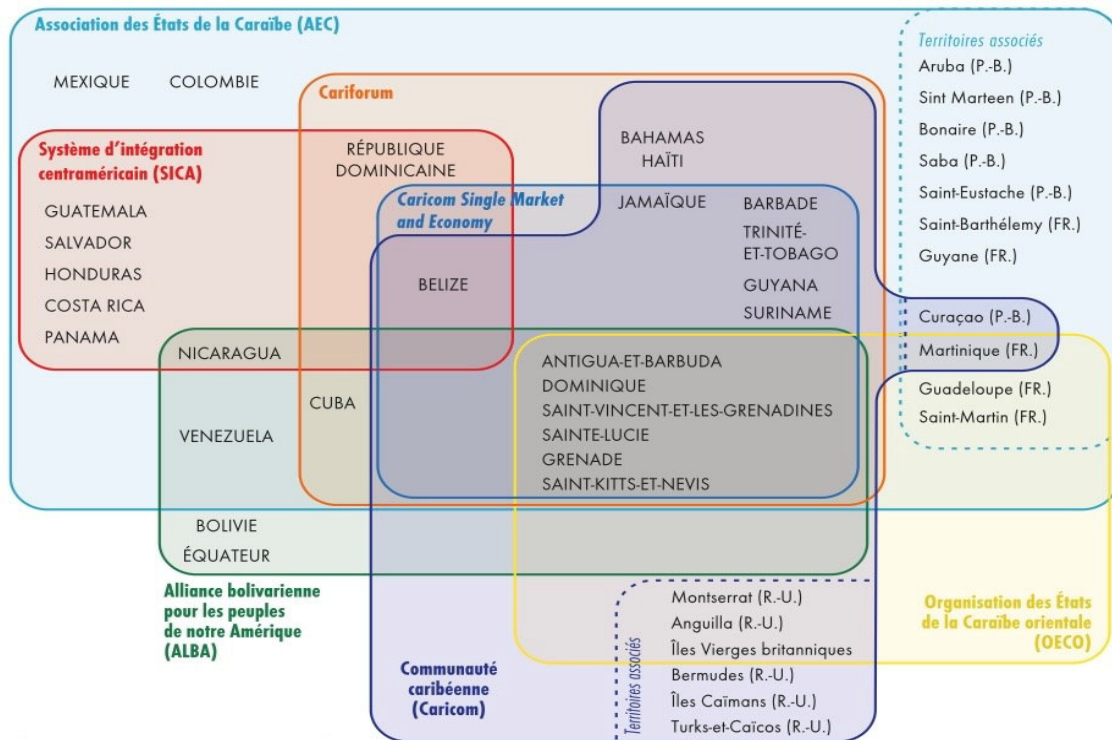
Association des États de la Caraïbe (AEC)

MEXIQUE COLOMBIE

Cariforum

Système d'intégration centraméricain (SICA)

GUATEMALA
SALVADOR
HONDURAS
COSTA RICA
PANAMA

RÉPUBLIQUE DOMINICAINE

BAHAMAS
HAÏTI

JAMAÏQUE

BARBADE
TRINITÉ-ET-TOBAGO
GUYANA
SURINAME

Caricom Single Market and Economy

BELIZE

NICARAGUA

CUBA

VENEZUELA

ANTIGUA-ET-BARBUDA
DOMINIQUE
SAINT-VINCENT-ET-LES-GRENADINES
SAINTE-LUCIE
GRENADE
SAINT-KITTS-ET-NEVIS

BOLIVIE
ÉQUATEUR

Alliance bolivarienne pour les peuples de notre Amérique (ALBA)

Communauté caribéenne (Caricom)

Territoires associés
Montserrat (R.-U.)
Anguilla (R.-U.)
Îles Vierges britanniques
Bermudes (R.-U.)
Îles Caïmans (R.-U.)
Turks-et-Caïcos (R.-U.)

Territoires associés
Aruba (P.-B.)
Sint Marteen (P.-B.)
Bonaire (P.-B.)
Saba (P.-B.)
Saint-Eustache (P.-B.)
Saint-Barthélemy (FR.)
Guyane (FR.)
Curaçao (P.-B.)
Martinique (FR.)
Guadeloupe (FR.)
Saint-Martin (FR.)

Organisation des États de la Caraïbe orientale (OECO)